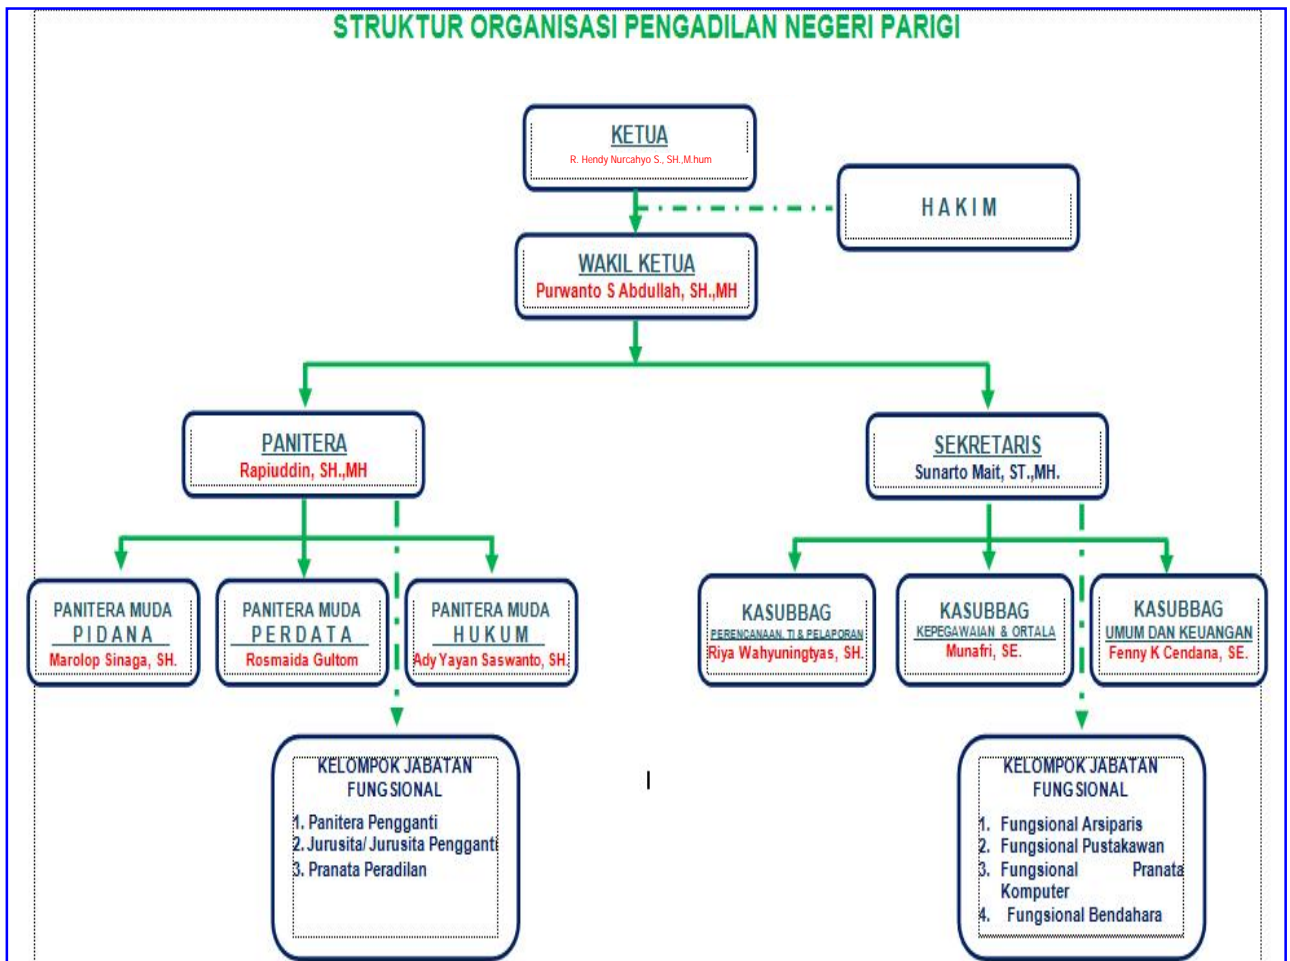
STRUKTUR ORGANISASI PENGADILAN NEGERI PARIGI

KETUA
R. Hendy Nurcahyo S., SH.,M.hum

HAKIM

WAKIL KETUA
Purwanto S Abdullah, SH.,MH

PANITERA
Rapiuddin, SH.,MH

SEKRETARIS
Sunarto Mait, ST.,MH.

PANITERA MUDA
PIDANA
Marolop Sinaga, SH.

PANITERA MUDA
PERDATA
Rosmaida Gultom

PANITERA MUDA
HUKUM
Ady Yayan Saswanto, SH

KASUBBAG
PERENCANAAN, TI & PELAPORAN
Riya Wahyuningtyas, SH.

KASUBBAG
KEPEGAWAIAN & ORTALA
Munafri, SE.

KASUBBAG
UMUM DAN KEUANGAN
Fenny K Cendana, SE.

KELOMPOK JABATAN FUNGSIONAL
1. Panitera Pengganti
2. Jurusita/ Jurusita Pengganti
3. Pranata Peradilan

KELOMPOK JABATAN FUNGSIONAL
1. Fungsional Arsiparis
2. Fungsional Pustakawan
3. Fungsional Pranata Komputer
4. Fungsional Bendahara